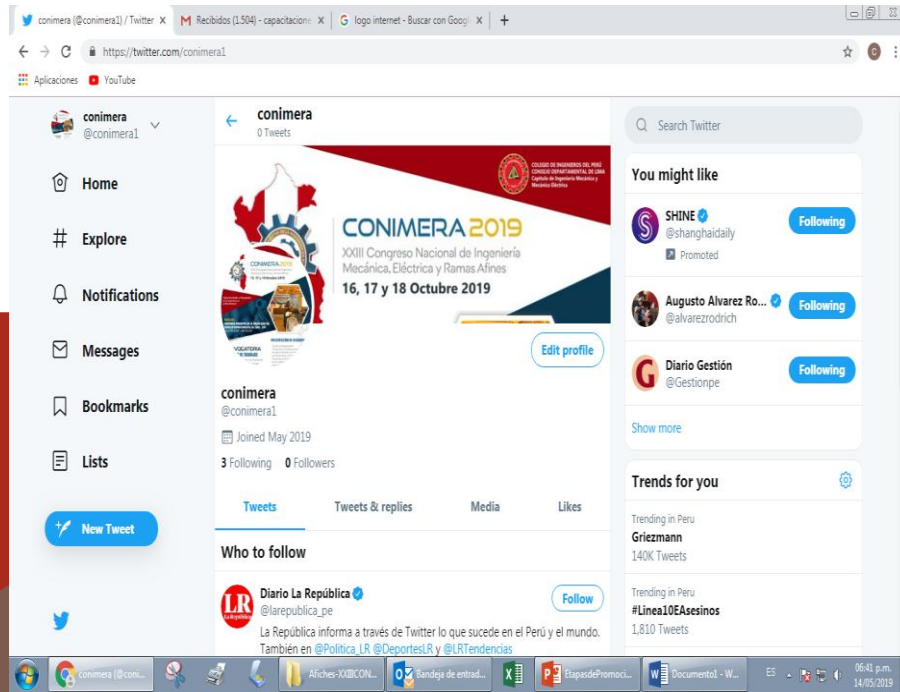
conimera (@conimera1) / Twitter × M Recibidos (1.504) - capacitacione × G logo internet - Buscar con Googl × +

https://twitter.com/conimera1

Aplicaciones YouTube

conimera
@conimera1

Home

Explore

Notifications

Messages

Bookmarks

Lists

New Tweet

conimera
0 Tweets

COLEGIO DE INGENIEROS DEL PERÚ
CONSEJO DEPARTAMENTAL DE LIMA
Capítulo de Ingeniería Mecánica y Mecánica Eléctrica

CONIMERA 2019
XXIII Congreso Nacional de Ingeniería Mecánica, Eléctrica y Ramas Afines
16, 17 y 18 Octubre 2019

Edit profile

conimera
@conimera1

Joined May 2019

3 Following 0 Followers

Tweets Tweets & replies Media Likes

Who to follow

Diario La República
@larepublica_pe
Follow
La República informa a través de Twitter lo que sucede en el Perú y el mundo. También en @Politica_LR @DeportesLR y @LRTendencias

Search Twitter

You might like

SHINE
@shanghaidaily
Promoted
Following

Augusto Alvarez Ro...
@alvarezrodrich
Following

Diario Gestión
@Gestionpe
Following

Show more

Trends for you

Trending in Peru
Griezmann
140K Tweets

Trending in Peru
#Linea10EAsesinos
1,810 Tweets

conimera (@coni... Afiches-XXIIICON... Bandeja de entrad... EtapasdePromoci... Documento1 - W...

ES 06:41 p.m. 14/05/2019